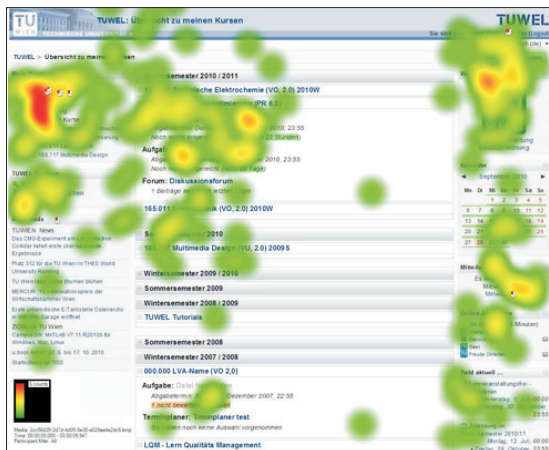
TU WIEN TECHNISCHE UNIVERSITÄT

TUWEL: Übersicht zu meinen Kursen

TUWEL

Sie sind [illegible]

TUWEL > Übersicht zu meinen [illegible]

Kurse

165.717 Multimedia Design

TUWEL

Sommersemester 2010 / 2011

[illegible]sche Elektrochemie (VO, 2.0) 2010W

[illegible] (PR 6.0)

Aufga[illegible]

23:55

Noch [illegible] 23 Stunden)

Aufg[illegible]

Abga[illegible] 23:55

Noch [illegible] Tage)

Forum: Diskussionsforum

1 Beiträge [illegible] letzten Login

165.011 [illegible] (VO, 2.0) 2010W

So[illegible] 2010

1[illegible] Multimedia Design (VU, 2.0) 2009 S

Wintersemester 2009 / 2010

Sommersemester 2009

Wintersemester 2008 / 2009

TUWEL Tutorials

Sommersemester 2008

Wintersemester 2007 / 2008

000.000 LVA-Name (VO 2,0)

Aufgabe: Datei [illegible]

Abgabetermin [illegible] Dezember 2007, 22:55

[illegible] nicht bewert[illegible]

Terminplaner: Terminplaner test

Noch keine Auswahl vorgenommen

LQM - Lern Qualitäts Management

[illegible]ds

TUWIEN News

Das CMS-Experiment am LHC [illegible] Collider liefert erste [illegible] Ergebnisse

Platz 312 für die TU Wien im THES World University Ranking

TU Wien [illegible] Blumen blühen

MERCUR: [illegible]preis der Wirtschaftskammer Wien

Erste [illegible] Österreich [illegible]

ZID: TU Wien

Campuslizenz MATLAB V7.11 R2010b für Windows, Mac, Linux

u:book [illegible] 27. 9. bis 17. 10. 2010

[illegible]

Kalender

September 2010

| Mo | Di | Mi | Do | Fr | Sa | So |
|---|---|---|---|---|---|---|
| | | 1 | 2 | 3 | 4 | 5 |
| 6 | 7 | 8 | 9 | 10 | 11 | 12 |
| 13 | 14 | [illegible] | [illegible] | 17 | 18 | 19 |
| 20 | 21 | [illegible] | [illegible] | 24 | 25 | 26 |
| 27 | 28 | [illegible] | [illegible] | | | |

Mitte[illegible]

Minuten)

Test

Freudl Christian

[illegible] aktuell

Wintersemester 2010/11

Montag, 12. Juli, 00:00

Mittwoch, 27. Oktober, 23:55

Media: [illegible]

Participant filter: All

Fixations

Sie sind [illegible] (Logout)

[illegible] (de)